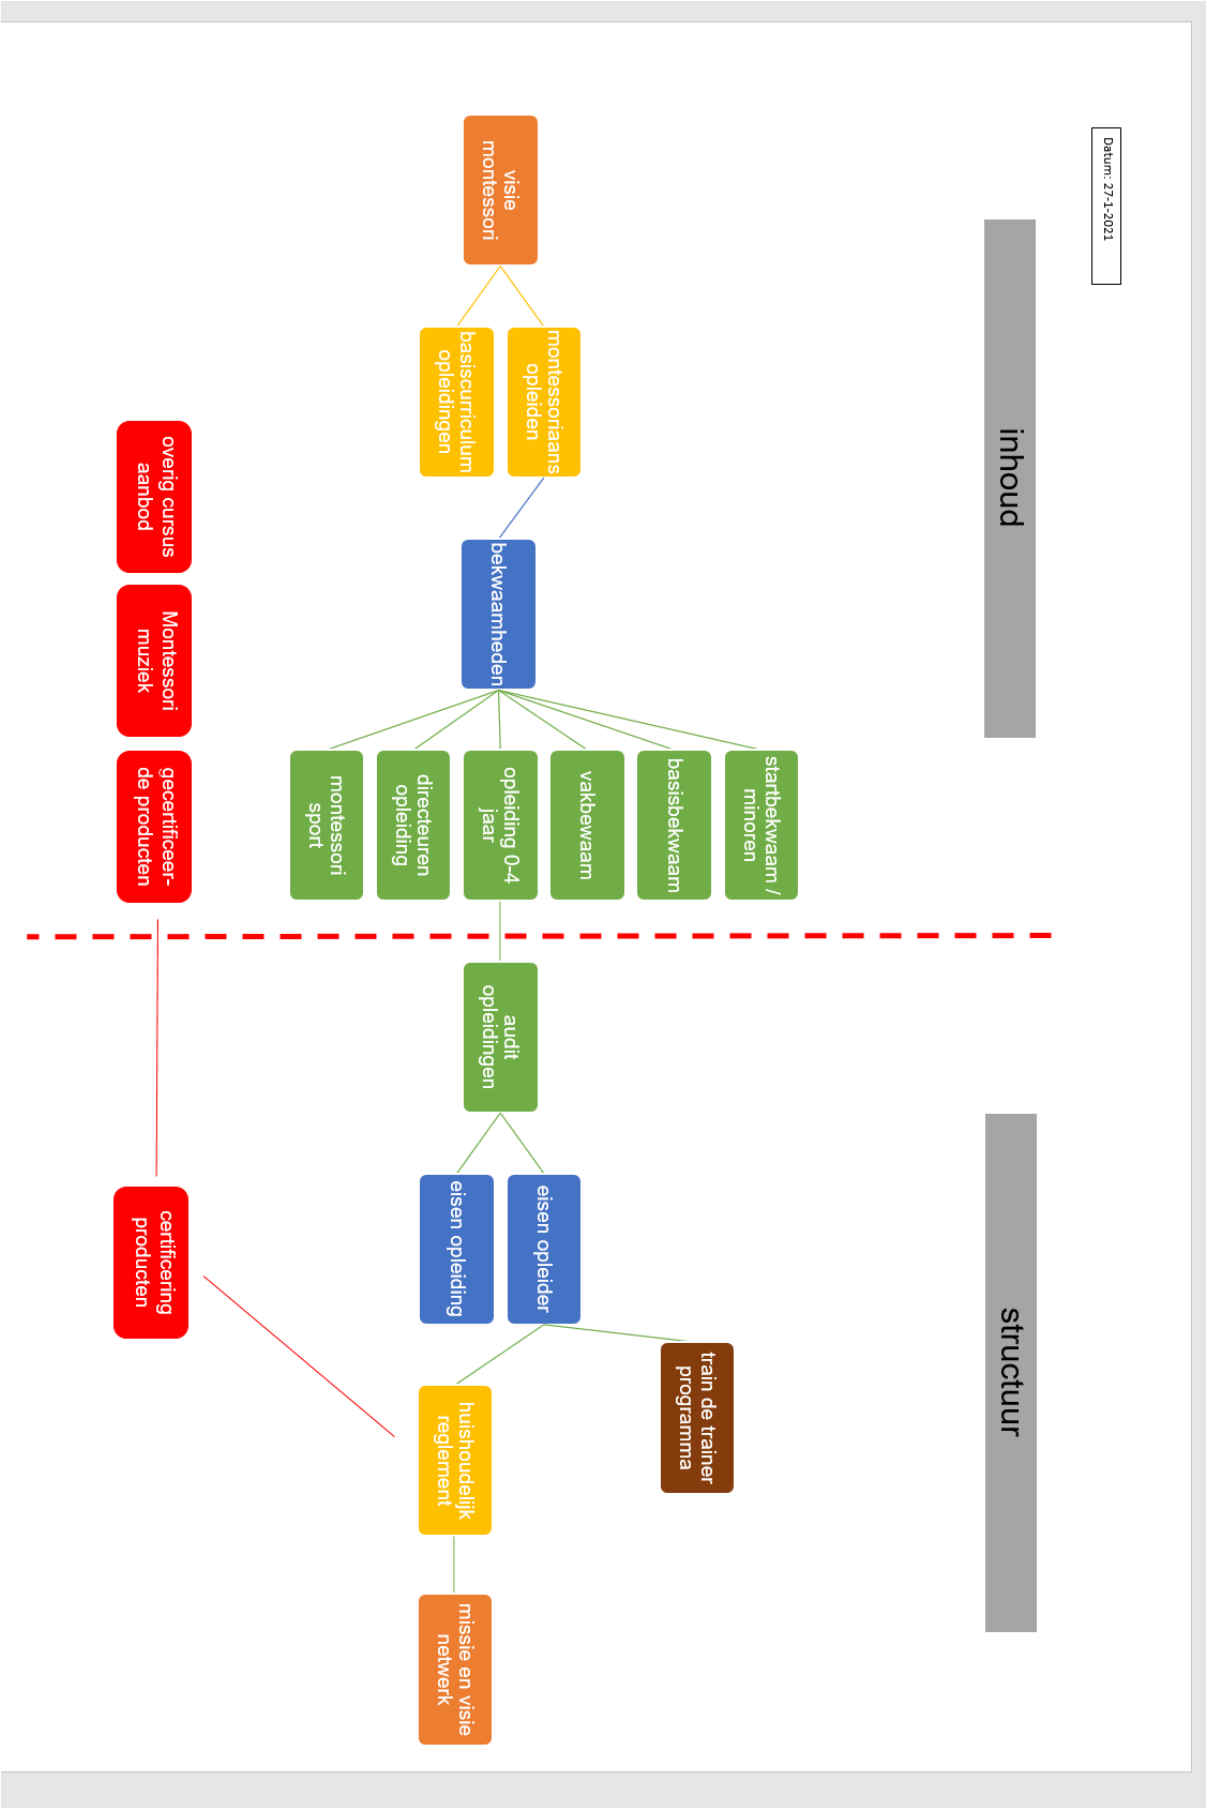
Datum: 27-1-2021

inhoud

structuur

visie montessori

montessoriaans opleiden

basiscurriculum opleidingen

bekwaamheden

startbekwaam / minoren

basisbekwaam

vakbekwaam

opleiding 0-4 jaar

directeuren opleiding

montessori sport

overig cursus aanbod

Montessori muziek

gecertificeerde producten

audit opleidingen

eisen opleider

eisen opleiding

train de trainer programma

huishoudelijk reglement

missie en visie netwerk

certificering producten